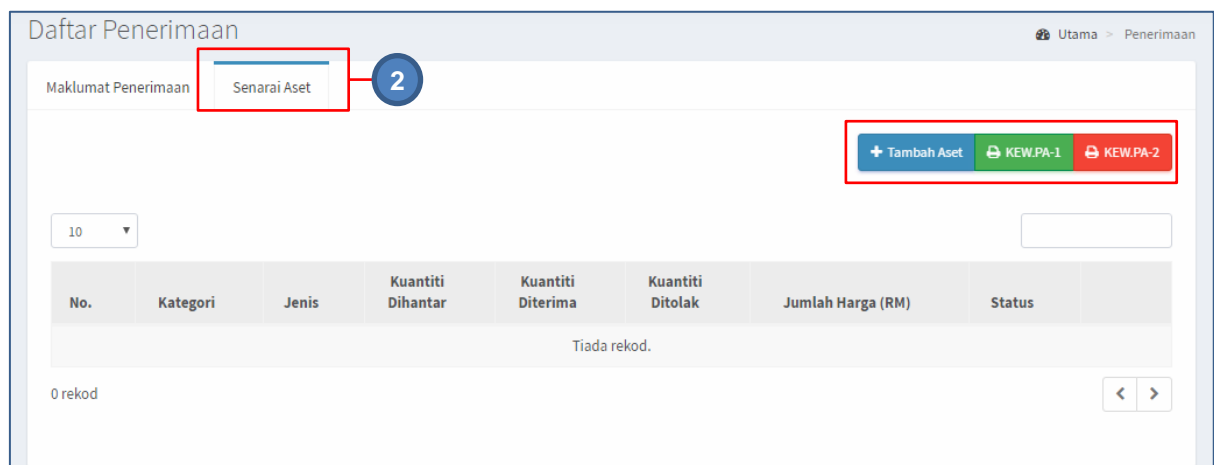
Daftar Penerimaan

Utama > Penerimaan

Maklumat Penerimaan | Senarai Aset

2

+ Tambah Aset | KEW.PA-1 | KEW.PA-2

10

| No. | Kategori | Jenis | Kuantiti Dihantar | Kuantiti Diterima | Kuantiti Ditolak | Jumlah Harga (RM) | Status | |
|---|---|---|---|---|---|---|---|---|
| Tiada rekod. | | | | | | | | |

0 rekod

< >